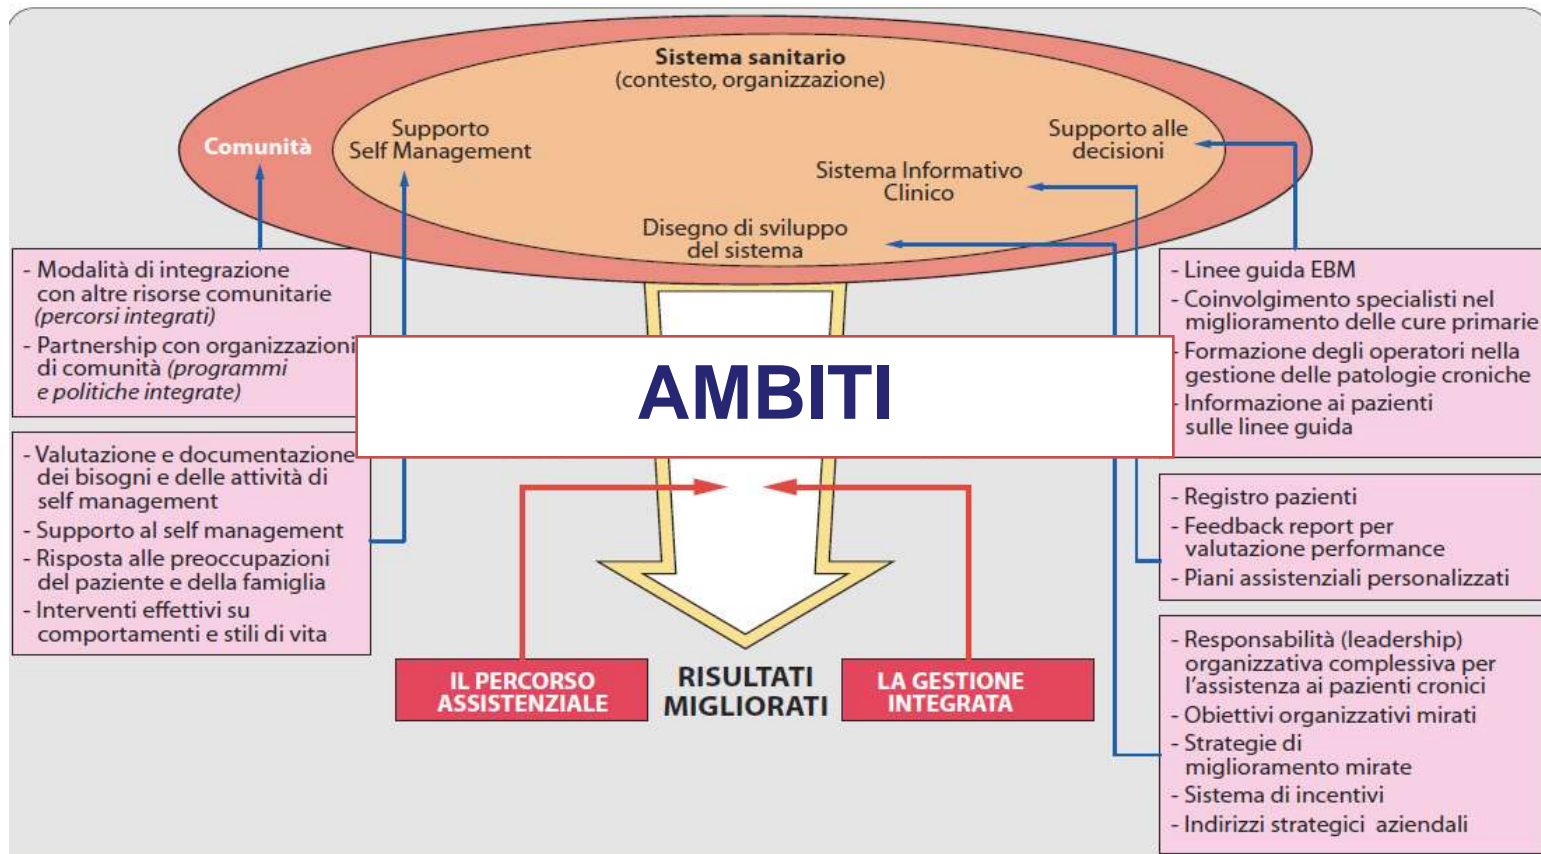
Sistema sanitario
(contesto, organizzazione)

Comunità

Supporto
Self Management

Supporto alle
decisioni

Sistema Informativo
Clinico

Disegno di sviluppo
del sistema

- Modalità di integrazione con altre risorse comunitarie *(percorsi integrati)*
- Partnership con organizzazioni di comunità *(programmi e politiche integrate)*

- Valutazione e documentazione dei bisogni e delle attività di self management
- Supporto al self management
- Risposta alle preoccupazioni del paziente e della famiglia
- Interventi effettivi su comportamenti e stili di vita

AMBITI

- Linee guida EBM
- Coinvolgimento specialisti nel miglioramento delle cure primarie
- Formazione degli operatori nella gestione delle patologie croniche
- Informazione ai pazienti sulle linee guida

- Registro pazienti
- Feedback report per valutazione performance
- Piani assistenziali personalizzati

- Responsabilità (leadership) organizzativa complessiva per l'assistenza ai pazienti cronici
- Obiettivi organizzativi mirati
- Strategie di miglioramento mirate
- Sistema di incentivi
- Indirizzi strategici aziendali

IL PERCORSO ASSISTENZIALE

RISULTATI MIGLIORATI

LA GESTIONE INTEGRATA